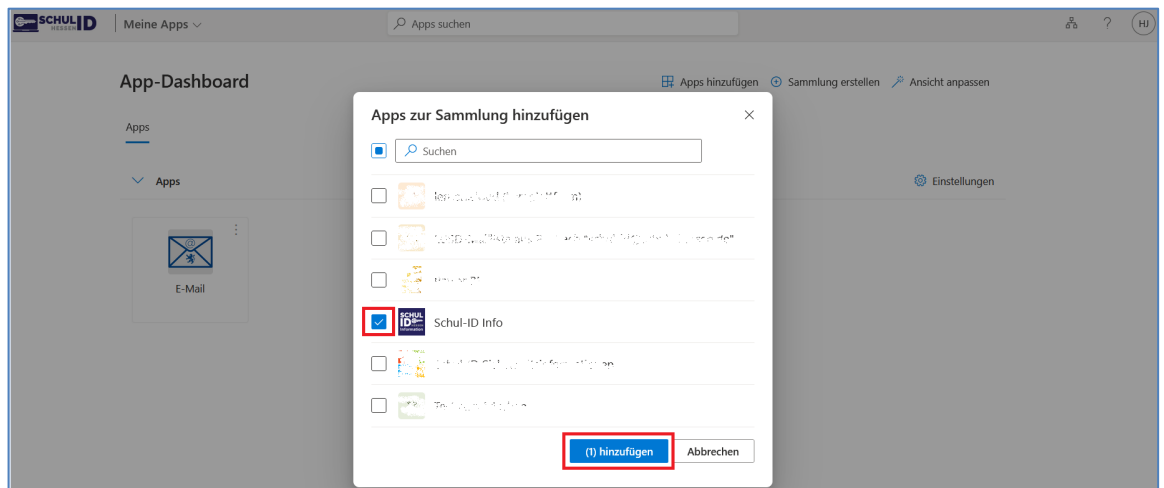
SCHULID

Meine Apps

Apps suchen

HJ

App-Dashboard

Apps hinzufügen Sammlung erstellen Ansicht anpassen

Apps

Apps

Einstellungen

E-Mail

Apps zur Sammlung hinzufügen

Suchen

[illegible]

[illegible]

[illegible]

Schul-ID Info

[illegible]

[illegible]

(1) hinzufügen

Abbrechen